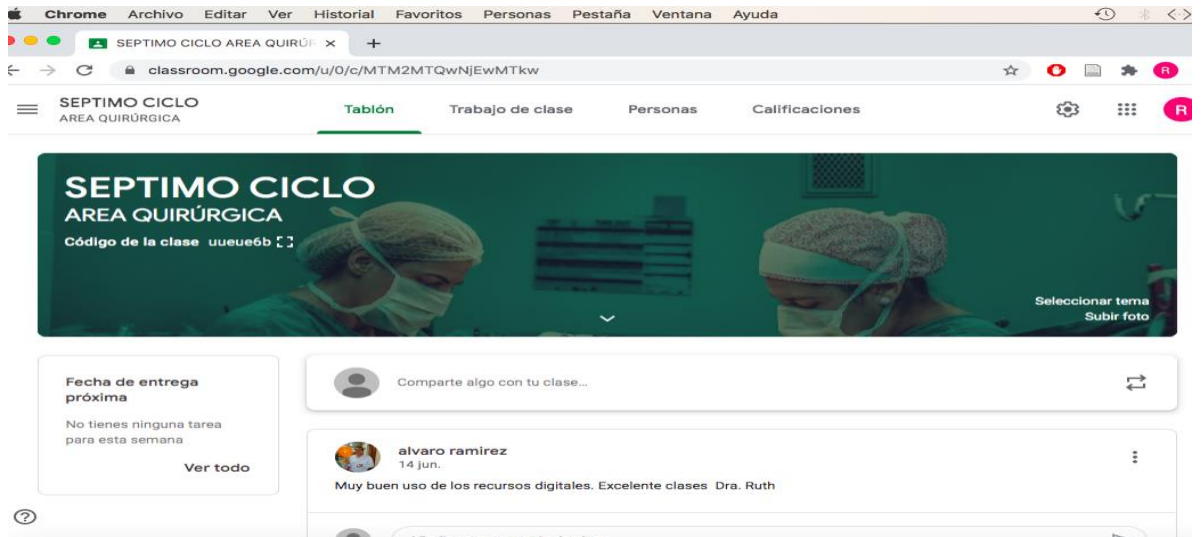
Chrome Archivo Editar Ver Historial Favoritos Personas Pestaña Ventana Ayuda

SEPTIMO CICLO AREA QUIRÚR ×

classroom.google.com/u/0/c/MTM2MTQwNjEwMTkw

SEPTIMO CICLO
AREA QUIRÚRGICA

Tablón Trabajo de clase Personas Calificaciones

SEPTIMO CICLO
AREA QUIRÚRGICA
Código de la clase uueue6b

Seleccionar tema
Subir foto

Fecha de entrega próxima
No tienes ninguna tarea para esta semana
Ver todo

Comparte algo con tu clase...

alvaro ramirez
14 jun.
Muy buen uso de los recursos digitales. Excelente clases Dra. Ruth